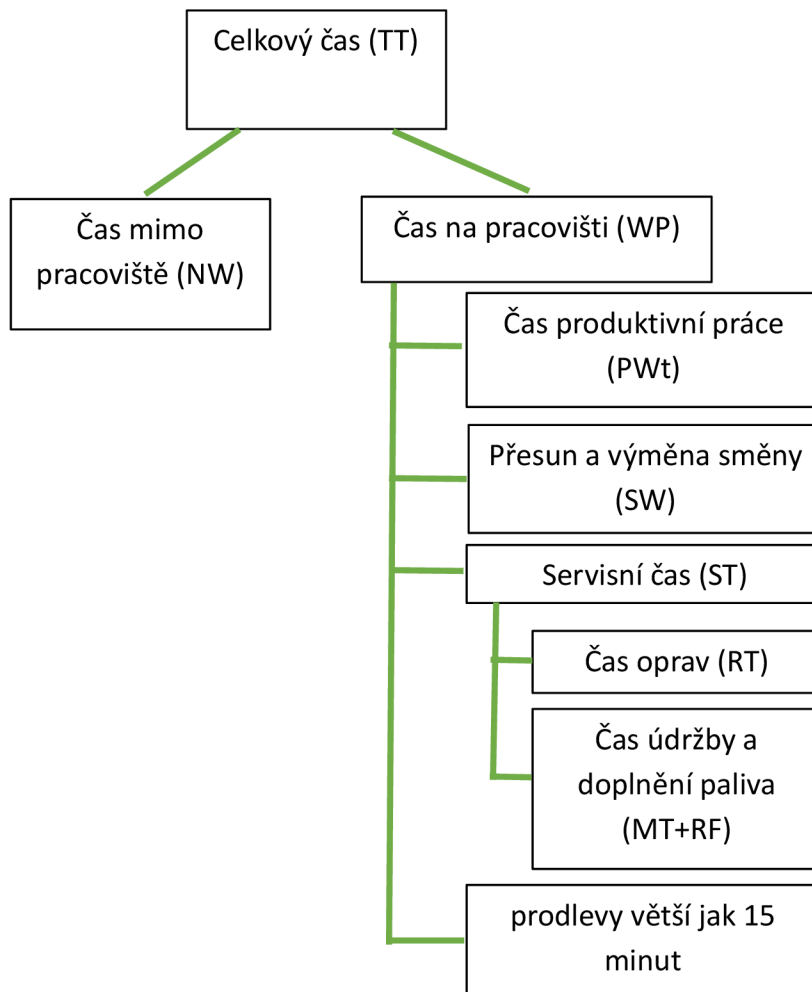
Celkový čas (TT)

Čas mimo pracoviště (NW)

Čas na pracovišti (WP)

Čas produktivní práce (PWt)

Přesun a výměna směny (SW)

Servisní čas (ST)

Čas oprav (RT)

Čas údržby a doplnění paliva (MT+RF)

prodlevy větší jak 15 minut